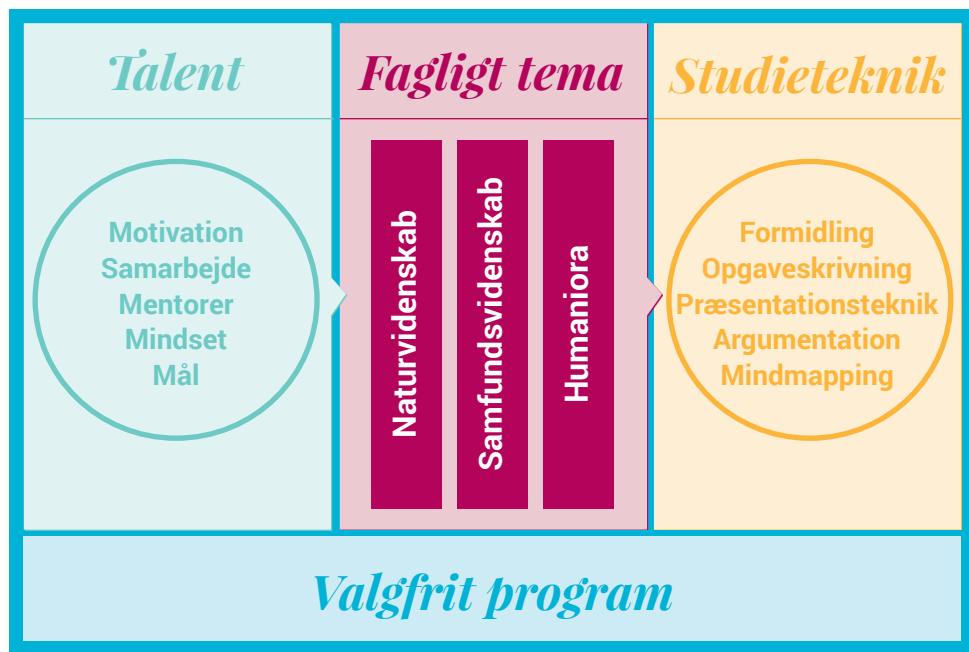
Talent

Motivation
Samarbejde
Mentorer
Mindset
Mål

Fagligt tema

Naturvidenskab

Samfundsvidenskab

Humaniora

Studieteknik

Formidling
Opgaveskrivning
Præsentationsteknik
Argumentation
Mindmapping

Valgfrit program